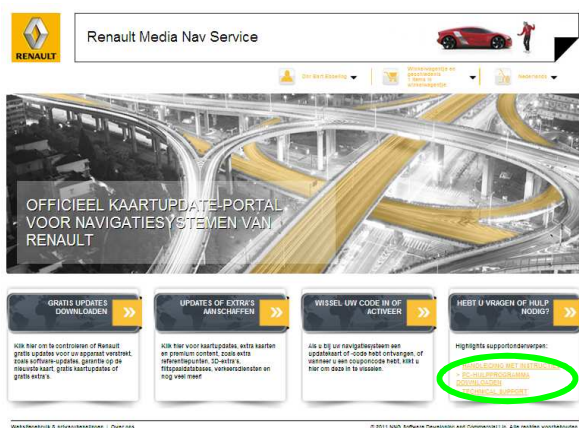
RENAULT

Renault Media Nav Service

Den Bart Bloeding

Winkelwagentje en geschiedenis 1 items in winkelwagentje

Nederlands

OFFICIEEL KAARTUPDATE-PORTAL VOOR NAVIGATIESYSTEMEN VAN RENAULT

GRATIS UPDATES DOWNLOADEN

Klik hier om te controleren of Renault gratis updates voor uw apparaat verstrekt, zoals software-updates, garantie op de nieuwste kaart, gratis kaartupdates of gratis extra's.

UPDATES OF EXTRA'S AANSCHAFFEN

Klik hier voor kaartupdates, extra kaarten en premium content, zoals extra referentiepunten, 3D-extra's, flitspaaldatabases, verkeersdiensten en nog veel meer!

WISSEL UW CODE IN OF ACTIVEER

Als u bij uw navigatiesysteem een updatekaart of -code hebt ontvangen, of wanneer u een couponcode hebt, klikt u hier om deze in te wisselen.

HEBT U VRAGEN OF HULP NODIG?

Highlights supportonderwerpen:

» HANDLEIDING MET INSTRUCTIES
» PC-HULPPROGRAMMA DOWNLOADEN
» TECHNICAL SUPPORT

Websitegebruik & privacybepalingen | Over ons

© 2011 NNG Software Developing and Commercial Llc. Alle rechten voorbehouden